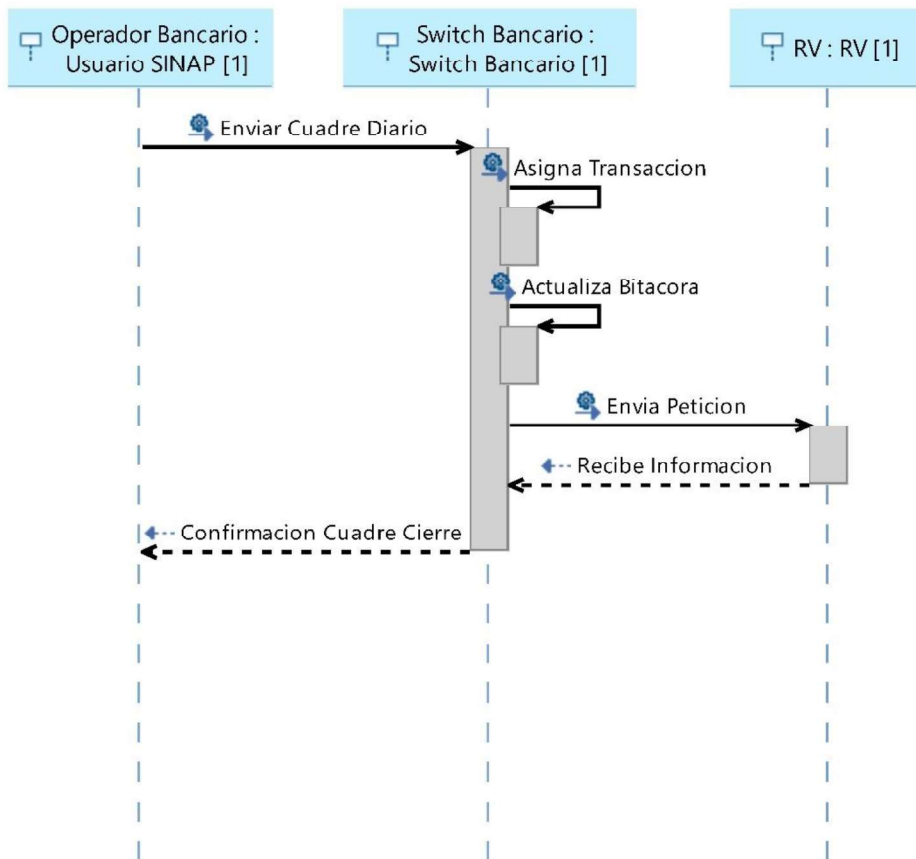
Operador Bancario : Usuario SINAP [1]

Switch Bancario : Switch Bancario [1]

RV : RV [1]

Enviar Cuadre Diario

Asigna Transaccion

Actualiza Bitacora

Envia Peticion

Recibe Informacion

Confirmacion Cuadre Cierre